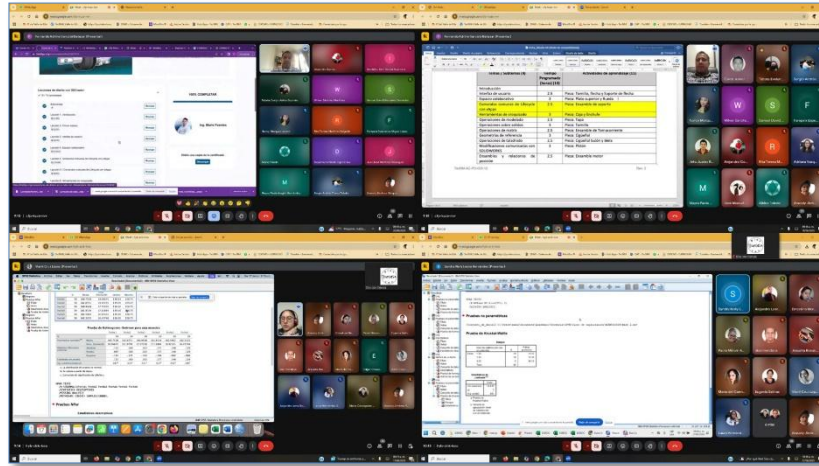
| Temas / Subtemas (3) | Tiempo Programado (horas) (4) | Actividades de aprendizaje (12) |
|---|---|---|
| Introducción | | |
| Interfaz de usuario | 2.5 | Pieza: Tornillo, Tuerca y Soporte de flecha |
| Espacio colaborativo | 3 | Pieza: Placa superior y Rueda |
| Comandos avanzados de isliización con alguyo | 2.5 | Pieza: Ensamble de soporte |
| Herramientas de croquizado | 3 | Pieza: Caja y bisagra |
| Operaciones de modelado | 2.5 | Pieza: Taza |
| Operaciones sobre sólidos | 2.5 | Pieza: Pantalla |
| Operaciones de moldeo | 2.5 | Pieza: Ensamble de Tornasombrero |
| Geometrías de referencia | 3 | Pieza: Cigüeñal |
| Operaciones de barrido | 2.5 | Pieza: Engranaje recto y biela |
| Modificaciones avanzadas con SOLIDWORKS | 2.5 | Pieza: Pistón |
| Ensamble y relaciones de posición | 2.5 | Pieza: Ensamble motor |

100% COMPLETAR

Pruebas de Kolmogorov-Smirnov para una muestra

Pruebas no paramétricas

Prueba de Kruskal-Wallis